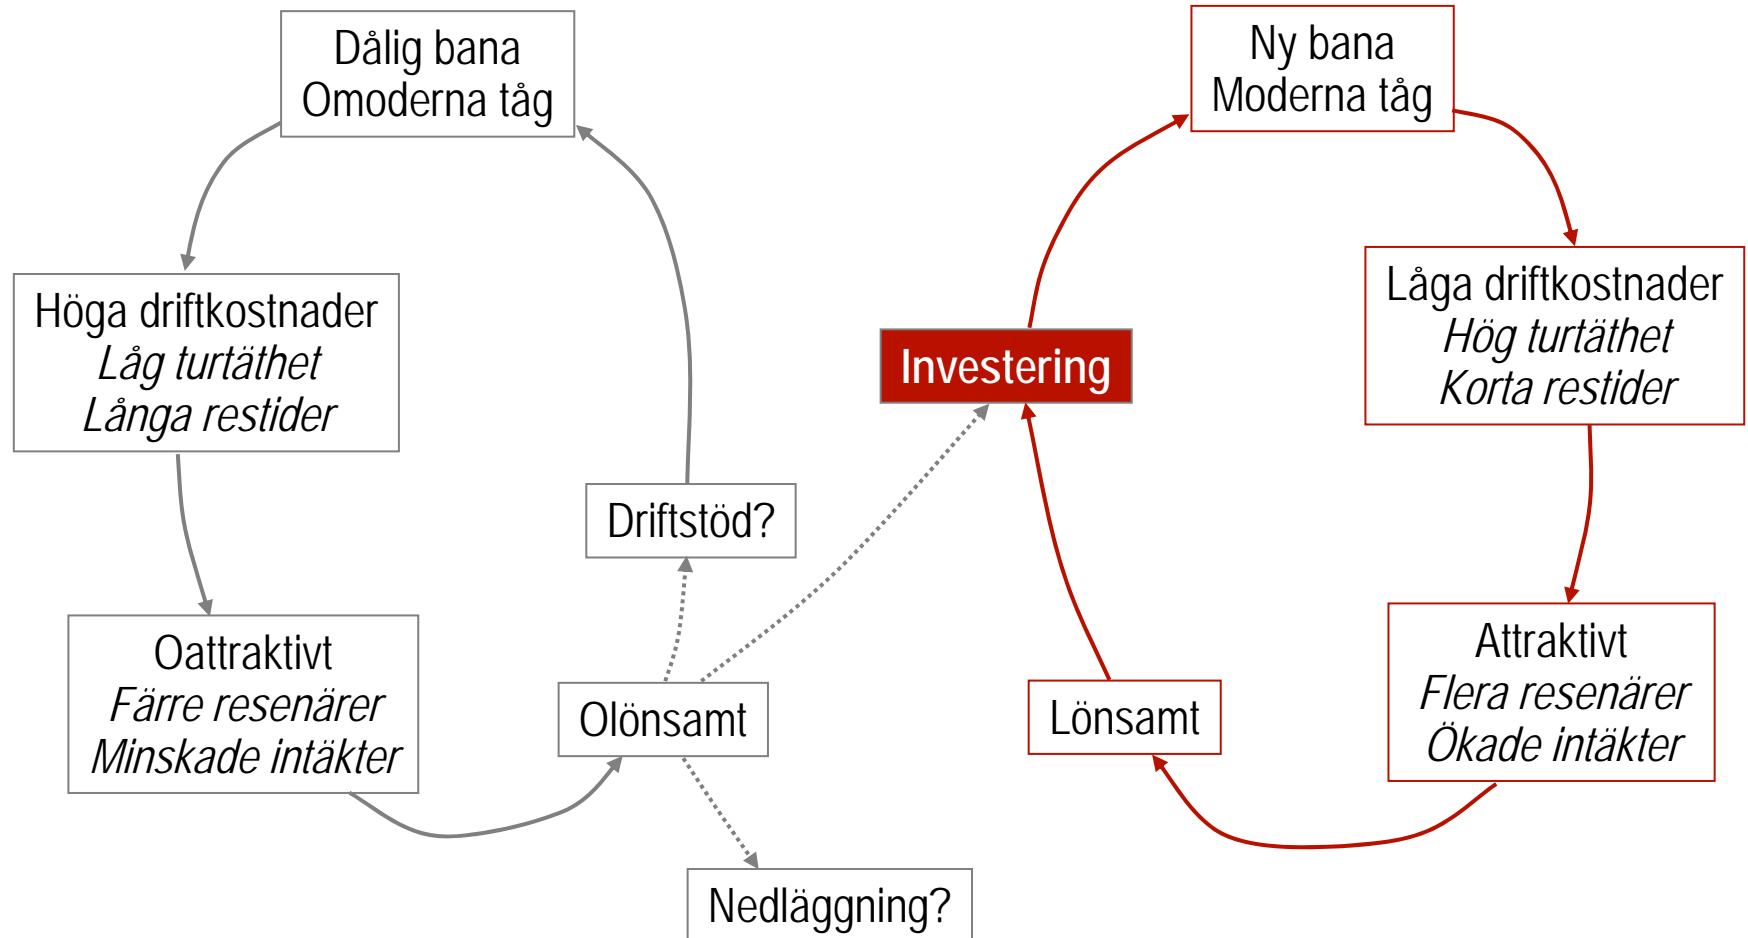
Dålig bana
Omoderna tåg

Höga driftkostnader
*Låg turtäthet*
*Långa restider*

Oattraktivt
*Färre resenärer*
*Minskade intäkter*

Olönsamt

Driftstöd?

Nedläggning?

Investering

Ny bana
Moderna tåg

Låga driftkostnader
*Hög turtäthet*
*Korta restider*

Attraktivt
*Flera resenärer*
*Ökade intäkter*

Lönsamt